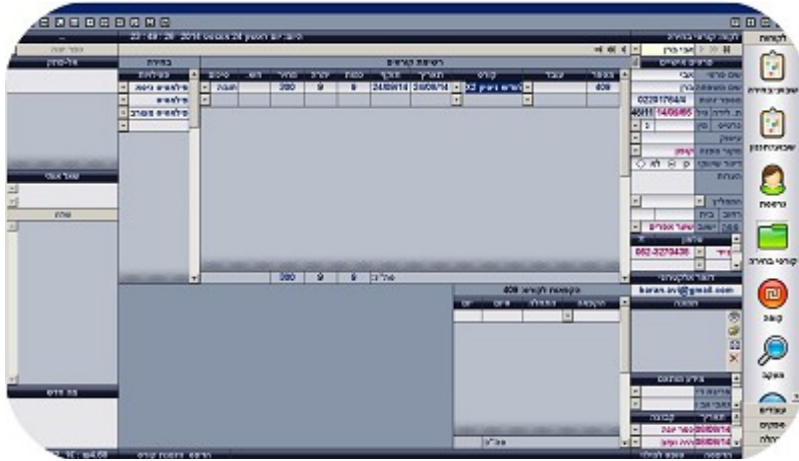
לקוחות
שיבוץ בחירה
שיבוצי חוגים
נרשמים
קורסי בחירה
קופה
חיפוש
רשימת קורסים
600
24/06/14
28/08/14
200
9
חובה
פילאטיס
200
9
סה"כ
קבוצות לקורס: 409
סה"כ
0522170440
14/09/65
052-2270436
karen.avi@gmail.com
עובדים
מחקים
מנהלה